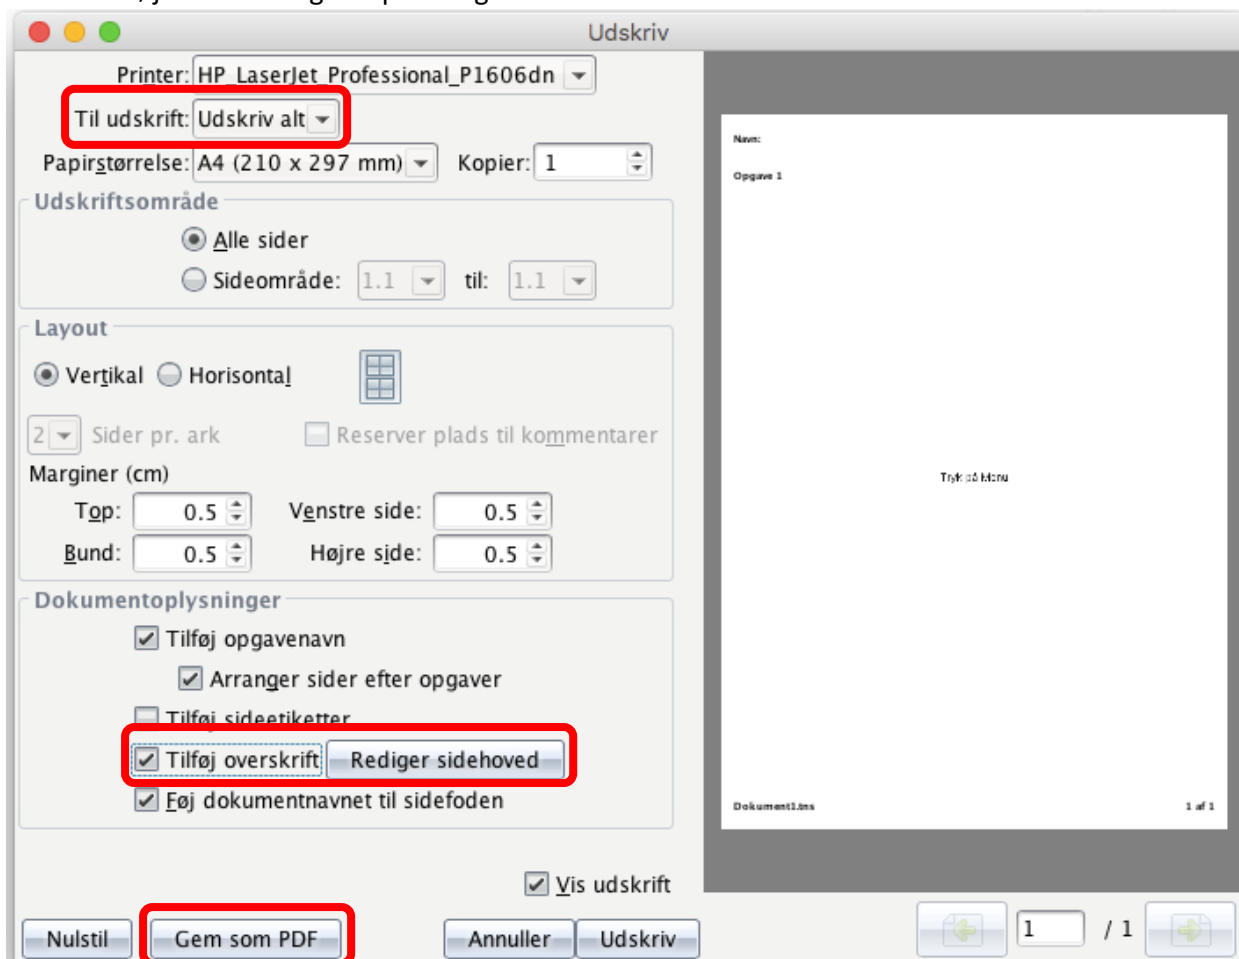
Udskriv

Printer: HP_LaserJet_Professional_P1606dn
Til udskrift: Udskriv alt
Papirstørrelse: A4 (210 x 297 mm)
Kopier: 1

Udskriftsområde
Alle sider
Sideområde: 1.1 til: 1.1

Layout
Vertikal Horisontal
2 Sider pr. ark
Reserver plads til kommentarer
Marginer (cm)
Top: 0.5
Venstre side: 0.5
Bund: 0.5
Højre side: 0.5

Dokumentoplysninger
Tilføj opgavenavn
Arranger sider efter opgaver
Tilføj sideetiketter
Tilføj overskrift
Rediger sidehoved
Føj dokumentnavnet til sidefoden

Vis udskrift

Nulstil
Gem som PDF
Annuller
Udskriv

Navn:
Opgave 1
Tryk på Menu
Dokument1.tns
1 af 1

1
/ 1